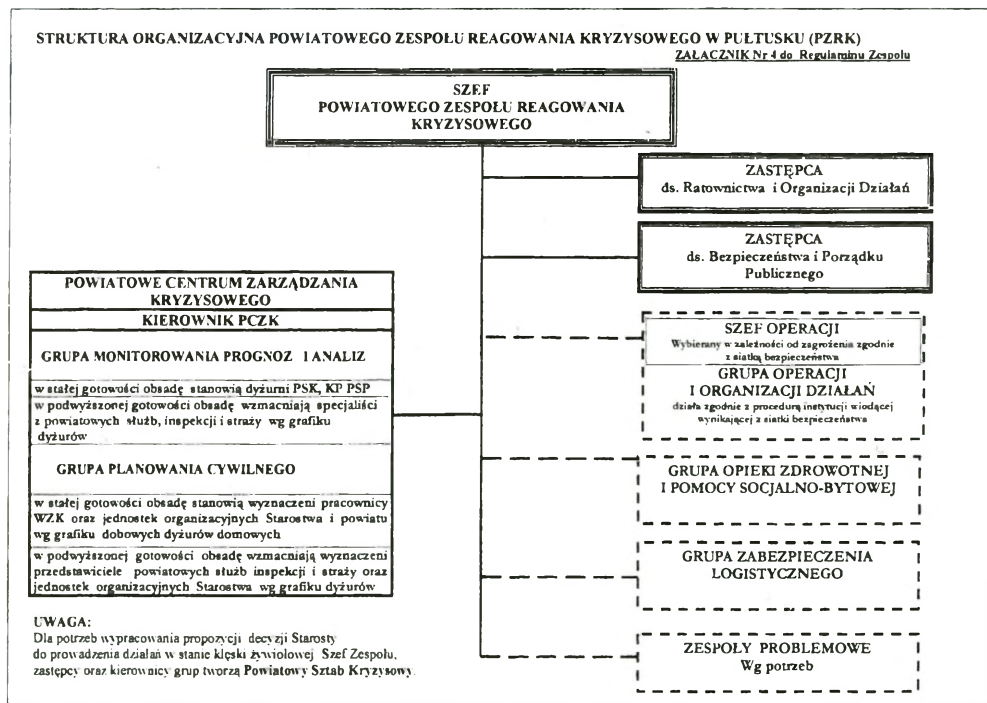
STRUKTURA ORGANIZACYJNA POWIATOWEGO ZESPOŁU REAGOWANIA KRYZYSOWEGO W PUŁTUSKU (PZRK)

ZAŁĄCZNIK Nr 4 do Regulaminu Zespołu

SZEF
POWIATOWEGO ZESPOŁU REAGOWANIA KRYZYSOWEGO

ZASTĘPCA
ds. Ratownictwa i Organizacji Działań

ZASTĘPCA
ds. Bezpieczeństwa i Porządku Publicznego

POWIATOWE CENTRUM ZARZĄDZANIA KRYZYSOWEGO

KIEROWNIK PCZK

GRUPA MONITOROWANIA PROGNOZ I ANALIZ

w stałej gotowości obsadę stanowią dyżurni PSK, KP PSP

w podwyższonej gotowości obsadę wzmacniają specjaliści z powiatowych służb, inspekcji i straży wg grafiku dyżurów

GRUPA PLANOWANIA CYWILNEGO

w stałej gotowości obsadę stanowią wyznaczeni pracownicy WZK oraz jednostek organizacyjnych Starostwa i powiatu wg grafiku dobowych dyżurów domowych

w podwyższonej gotowości obsadę wzmacniają wyznaczeni przedstawiciele powiatowych służb inspekcji i straży oraz jednostek organizacyjnych Starostwa wg grafiku dyżurów

SZEF OPERACJI
Wybierany w zależności od zagrożenia zgodnie z siatką bezpieczeństwa

GRUPA OPERACJI
I ORGANIZACJI DZIAŁAŃ
działa zgodnie z procedurą instytucji wiodącej wynikającej z siatki bezpieczeństwa

GRUPA OPIEKI ZDROWOTNEJ
I POMOCY SOCJALNO-BYTOWEJ

GRUPA ZABEZPIECZENIA
LOGISTYCZNEGO

ZESPOŁY PROBLEMOWE
Wg potrzeb

UWAGA:
Dla potrzeb wypracowania propozycji decyzji Starosty do prowadzenia działań w stanie klęski żywiołowej Szef Zespołu, zastępcy oraz kierownicy grup tworzą Powiatowy Sztab Kryzysowy.